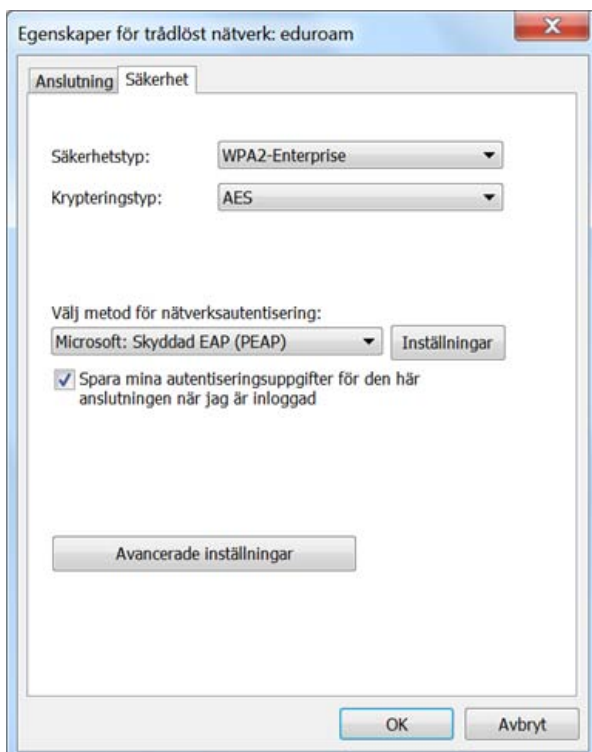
Egenskaper för trådlöst nätverk: eduroam

Anslutning Säkerhet

Säkerhetstyp: WPA2-Enterprise

Krypteringstyp: AES

Välj metod för nätverksautentisering:

Microsoft: Skyddad EAP (PEAP)

Inställningar

Spara mina autentiseringsuppgifter för den här anslutningen när jag är inloggad

Avancerade inställningar

OK

Avbryt